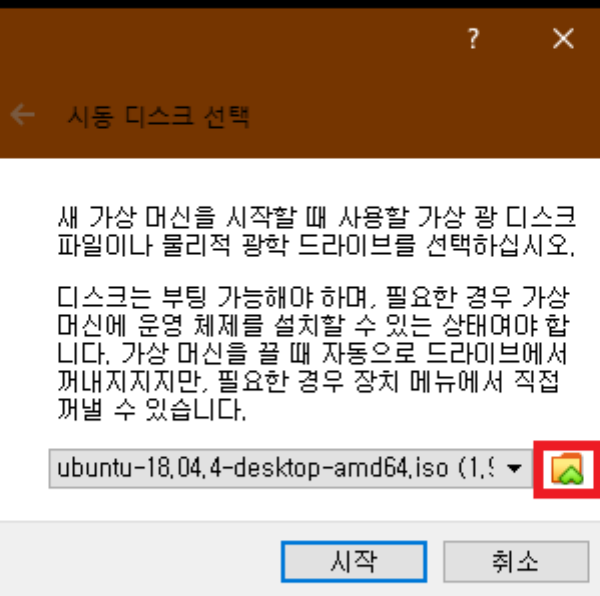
?

시동 디스크 선택

새 가상 머신을 시작할 때 사용할 가상 광 디스크 파일이나 물리적 광학 드라이브를 선택하십시오.

디스크는 부팅 가능해야 하며, 필요한 경우 가상 머신에 운영 체제를 설치할 수 있는 상태여야 합니다. 가상 머신을 끌 때 자동으로 드라이브에서 꺼내지지지만, 필요한 경우 장치 메뉴에서 직접 꺼낼 수 있습니다.

ubuntu-18.04.4-desktop-amd64.iso (1.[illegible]

시작

취소